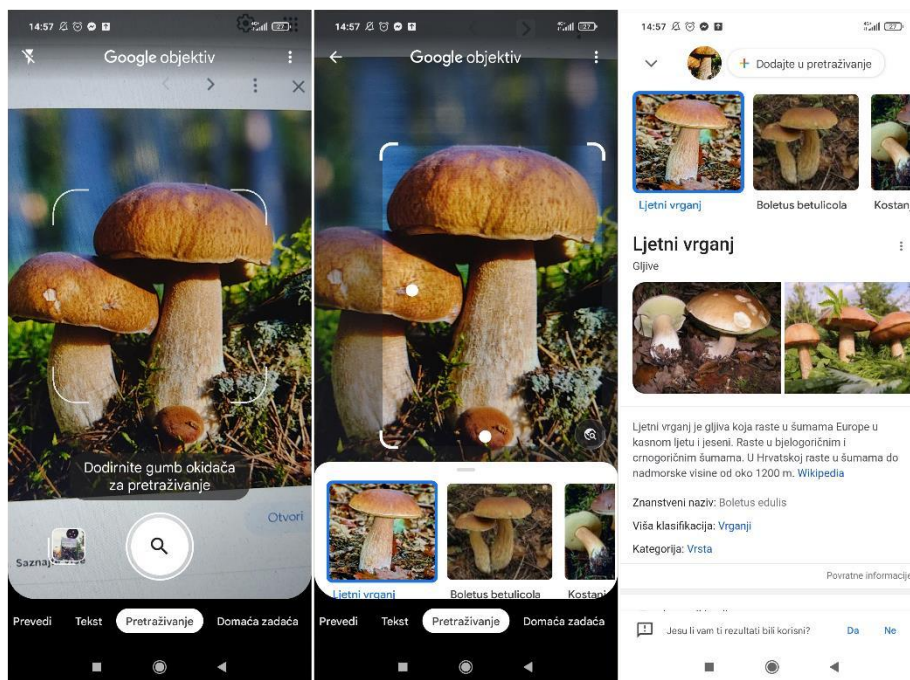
14:57

Google objektiv

Dodirnite gumb okidača za pretraživanje

Otvori

Saznaj

Prevedi Tekst Pretraživanje Domaća zadaća

14:57

Google objektiv

Ljetni vrganj Boletus betulicola Kostanj

Prevedi Tekst Pretraživanje Domaća zadaća

14:57

Dodajte u pretraživanje

Ljetni vrganj Boletus betulicola Kostan

Ljetni vrganj

Gljive

Ljetni vrganj je gljiva koja raste u šumama Europe u kasnom ljetu i jeseni. Raste u bjelogoričnim i crnogoričnim šumama. U Hrvatskoj raste u šumama do nadmorske visine od oko 1200 m. Wikipedia

Znanstveni naziv: Boletus edulis

Viša klasifikacija: Vrganji

Kategorija: Vrsta

Povratne informacije

Jesu li vam ti rezultati bili korisni? Da Ne